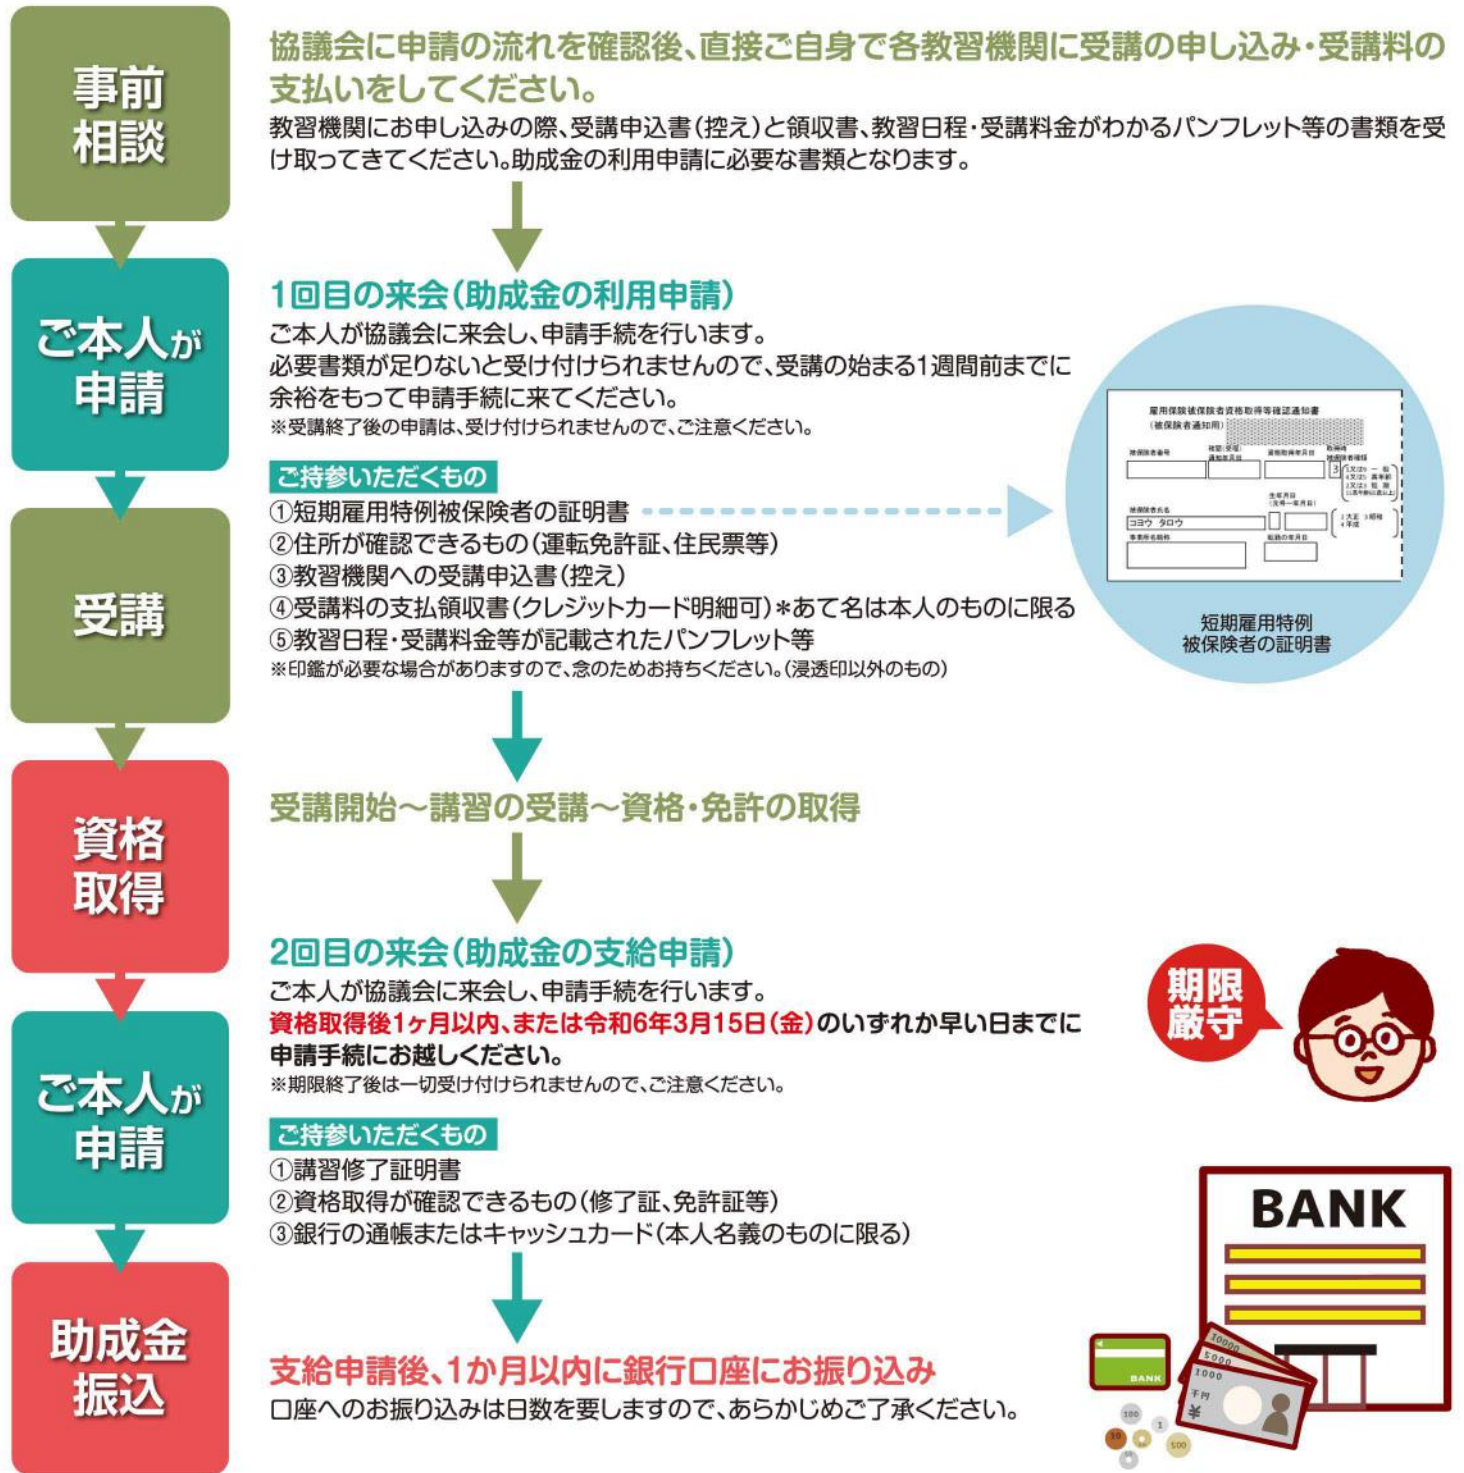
事前相談

協議会に申請の流れを確認後、直接ご自身で各教習機関に受講の申し込み・受講料の支払いをしてください。
教習機関にお申し込みの際、受講申込書(控え)と領収書、教習日程・受講料金がわかるパンフレット等の書類を受け取ってきてください。助成金の利用申請に必要な書類となります。

ご本人が申請

1回目の来会(助成金の利用申請)
ご本人が協議会に来会し、申請手続を行います。
必要書類が足りないと受け付けられませんので、受講の始まる1週間前までに余裕をもって申請手続に来てください。
※受講終了後の申請は、受け付けられませんので、ご注意ください。

ご持参いただくもの
①短期雇用特例被保険者の証明書
②住所が確認できるもの(運転免許証、住民票等)
③教習機関への受講申込書(控え)
④受講料の支払領収書(クレジットカード明細可)*あて名は本人のものに限る
⑤教習日程・受講料金等が記載されたパンフレット等
※印鑑が必要な場合がありますので、念のためお持ちください。(浸透印以外のもの)

雇用保険被保険者資格取得等確認通知書
(被保険者通知用)
コヨウ タロウ
短期雇用特例被保険者の証明書

受講

受講開始～講習の受講～資格・免許の取得

資格取得

2回目の来会(助成金の支給申請)
ご本人が協議会に来会し、申請手続を行います。
資格取得後1ヶ月以内、または令和6年3月15日(金)のいずれか早い日までに申請手続にお越しください。
※期限終了後は一切受け付けられませんので、ご注意ください。

期限厳守

ご本人が申請

ご持参いただくもの
①講習修了証明書
②資格取得が確認できるもの(修了証、免許証等)
③銀行の通帳またはキャッシュカード(本人名義のものに限る)

助成金振込

支給申請後、1か月以内に銀行口座にお振り込み
口座へのお振り込みは日数を要しますので、あらかじめご了承ください。

BANK